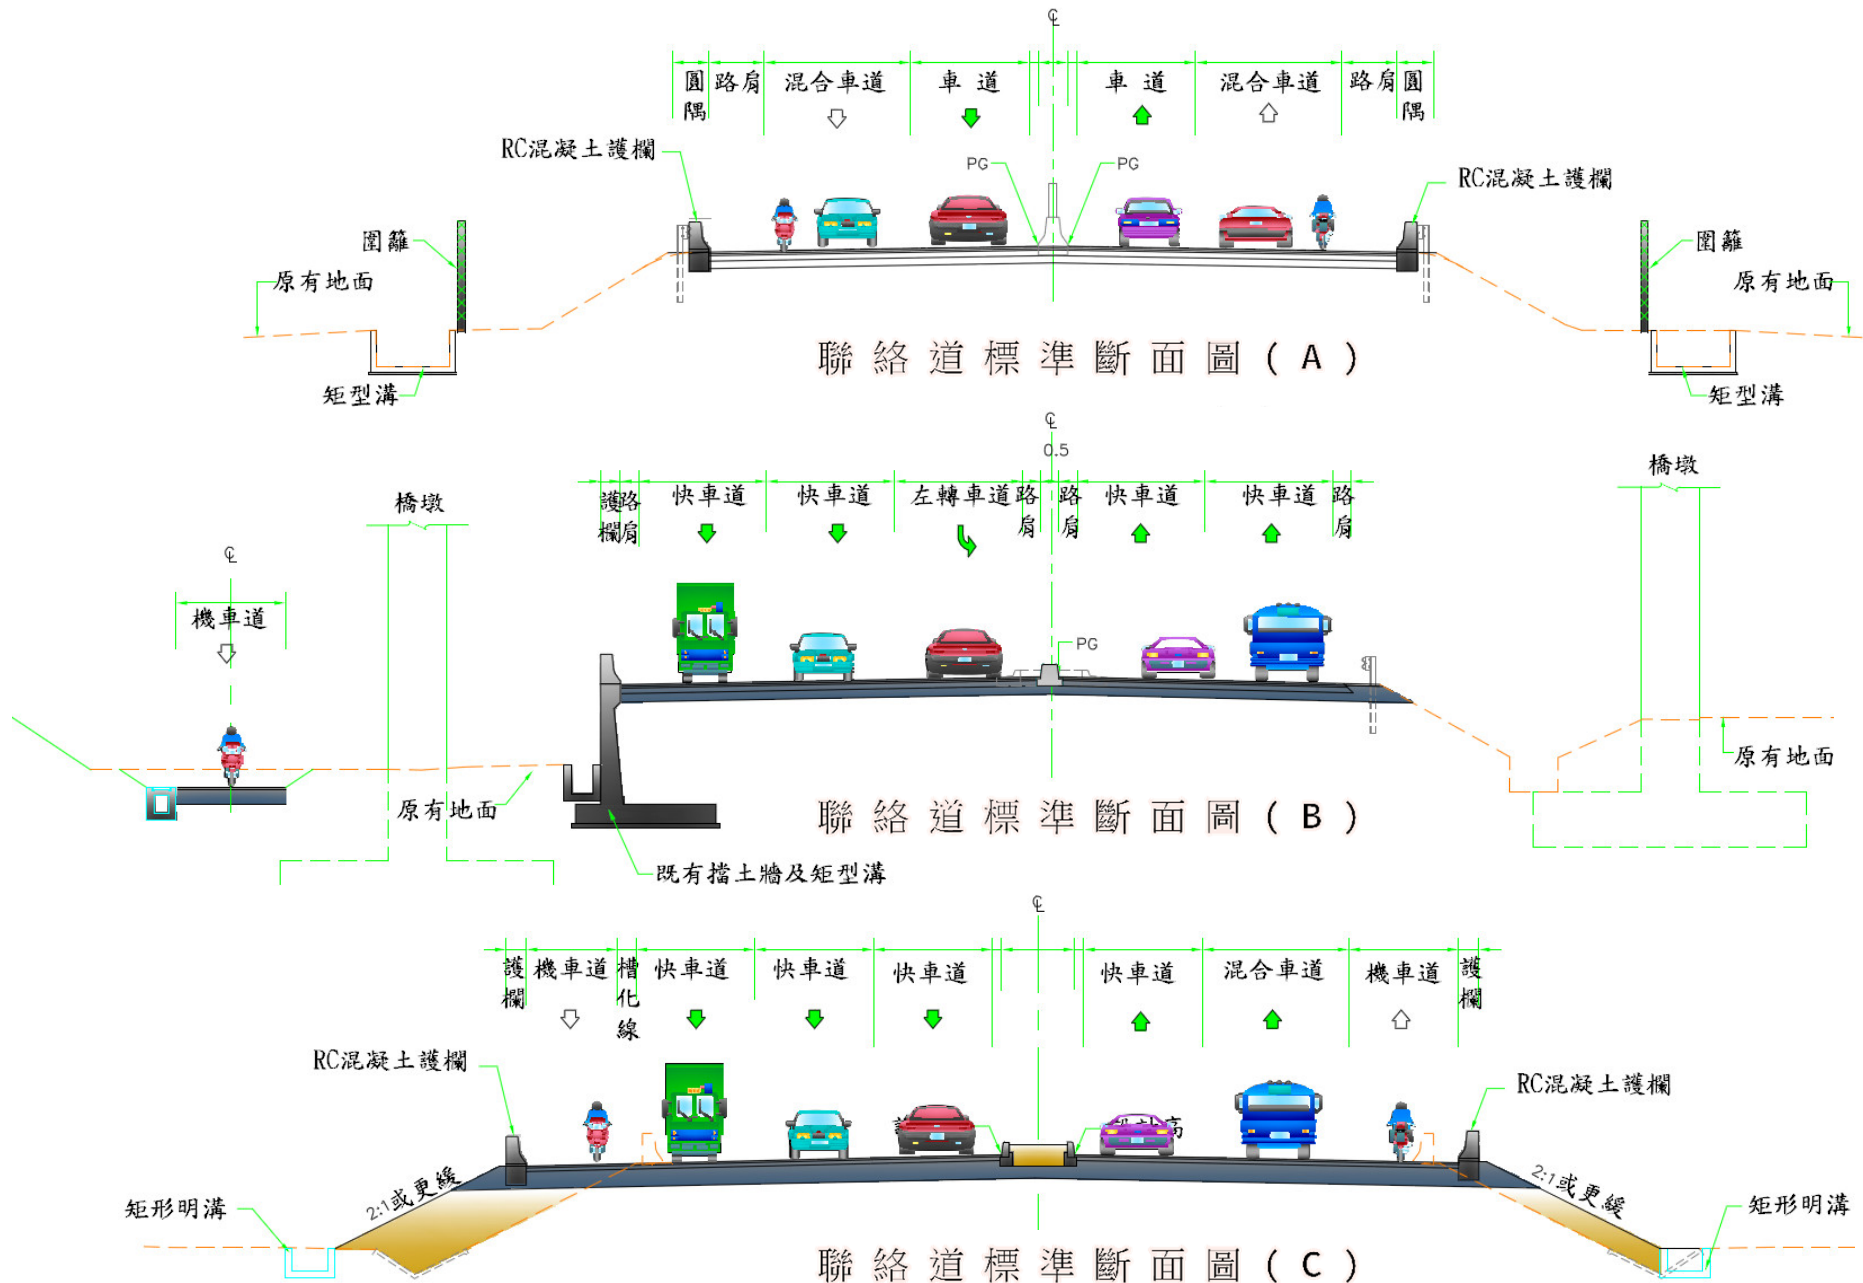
℄
圍隅 路肩 混合車道 車 道 車 道 混合車道 路肩 圍隅
RC混凝土護欄
PG
PG
RC混凝土護欄
圍籬
原有地面
圍籬
原有地面
矩型溝
聯絡道標準斷面圖(A)
矩型溝

℄
0.5
橋墩
護欄 路肩 快車道 快車道 左轉車道 路肩 路肩 快車道 快車道 路肩
橋墩
℄
機車道
PG
原有地面
原有地面
聯絡道標準斷面圖(B)
既有擋土牆及矩型溝

℄
護欄 機車道 槽化線 快車道 快車道 快車道 快車道 混合車道 機車道 護欄
RC混凝土護欄
RC混凝土護欄
矩形明溝
2:1或更緩
2:1或更緩
矩形明溝
聯絡道標準斷面圖(C)